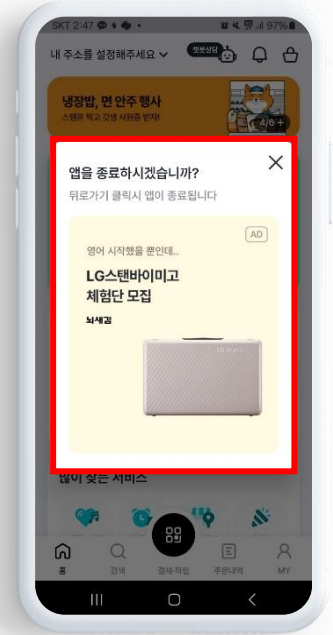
SKT 2:47 97%

내 주소를 설정해주세요 ∨ 챗봇상담

냉장밥, 면 안주 행사
스탬프 찍고 갓생 사원증 받자!
4/6 +

앱을 종료하시겠습니까?
뒤로가기 클릭시 앱이 종료됩니다

AD
영어 시작했을 뿐인데..
LG스탠바이미고 체험단 모집
뇌새김

많이 찾는 서비스

홈 검색 결제·적립 주문내역 MY